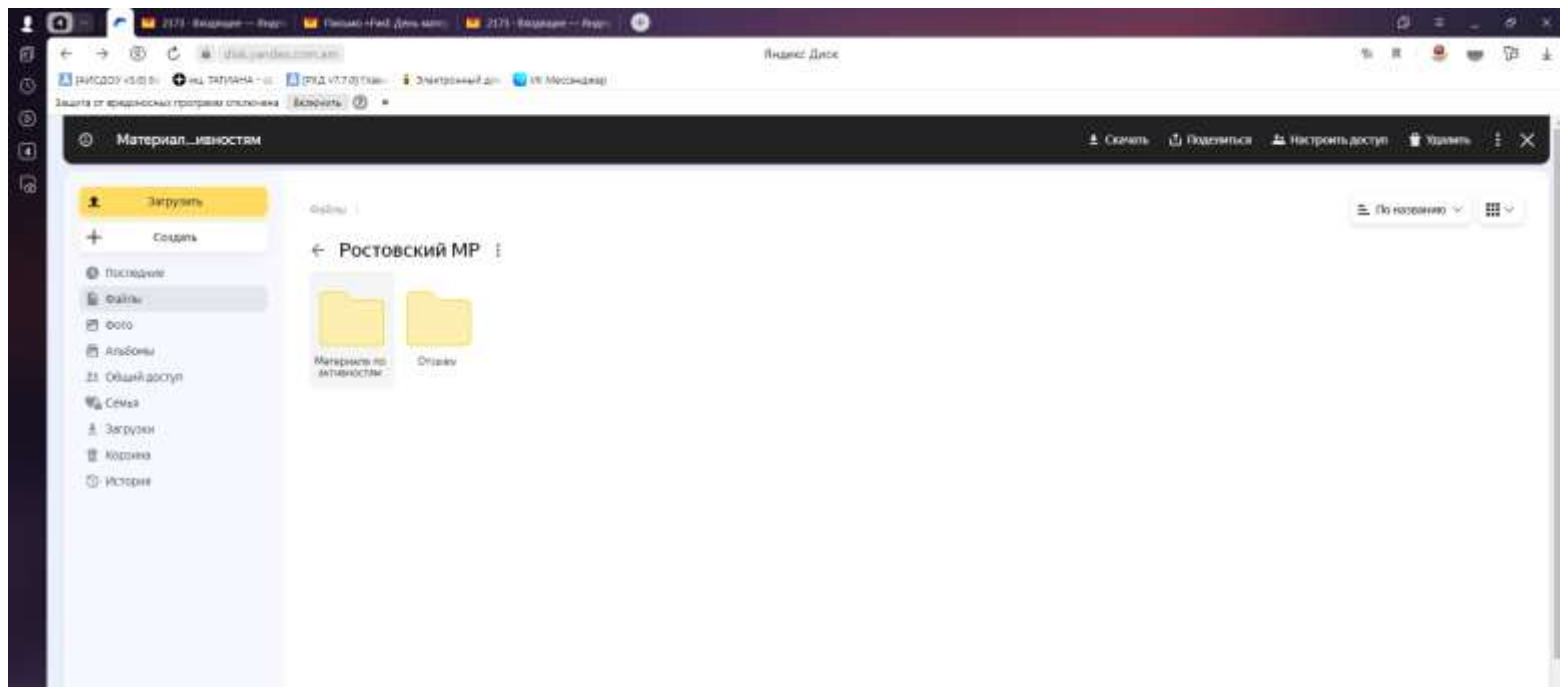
2171 · Входящие — Янде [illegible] | Письмо «Fwd: День матер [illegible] | 2171 · Входящие — Янде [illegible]

disk.yandex.com.am

Яндекс Диск

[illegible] ТАТИАНА – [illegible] | Электронный до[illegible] | VK Мессенджер

Защита от вредоносных программ отключена | Включить

Материал...ивностям

Скачать | Поделиться | Настроить доступ | Удалить

Загрузить
Создать
Последние
Файлы
Фото
Альбомы
Общий доступ
Семья
Загрузки
Корзина
История

Файлы

По названию

← Ростовский МР

Материалы по активностям

Отзывы